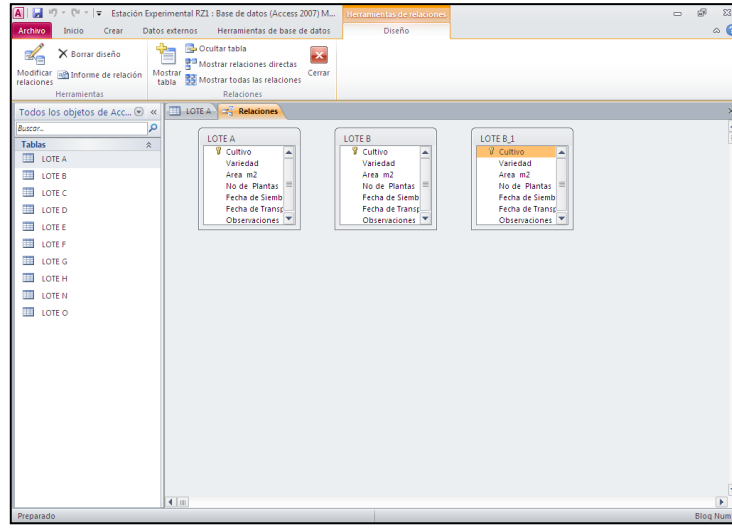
Estación Experimental RZ1 : Base de datos (Access 2007) M... | Herramientas de relaciones

Archivo | Inicio | Crear | Datos externos | Herramientas de base de datos | Diseño

Modificar relaciones | Borrar diseño | Informe de relación | Herramientas

Mostrar tabla | Ocultar tabla | Mostrar relaciones directas | Mostrar todas las relaciones | Cerrar | Relaciones

Todos los objetos de Acc...

Buscar...

Tablas

LOTE A
LOTE B
LOTE C
LOTE D
LOTE E
LOTE F
LOTE G
LOTE H
LOTE N
LOTE O

LOTE A | Relaciones

LOTE A
Cultivo
Variedad
Area m2
No de Plantas
Fecha de Siemb
Fecha de Transp
Observaciones

LOTE B
Cultivo
Variedad
Area m2
No de Plantas
Fecha de Siemb
Fecha de Transp
Observaciones

LOTE B_1
Cultivo
Variedad
Area m2
No de Plantas
Fecha de Siemb
Fecha de Transp
Observaciones

Preparado

Bloq Num